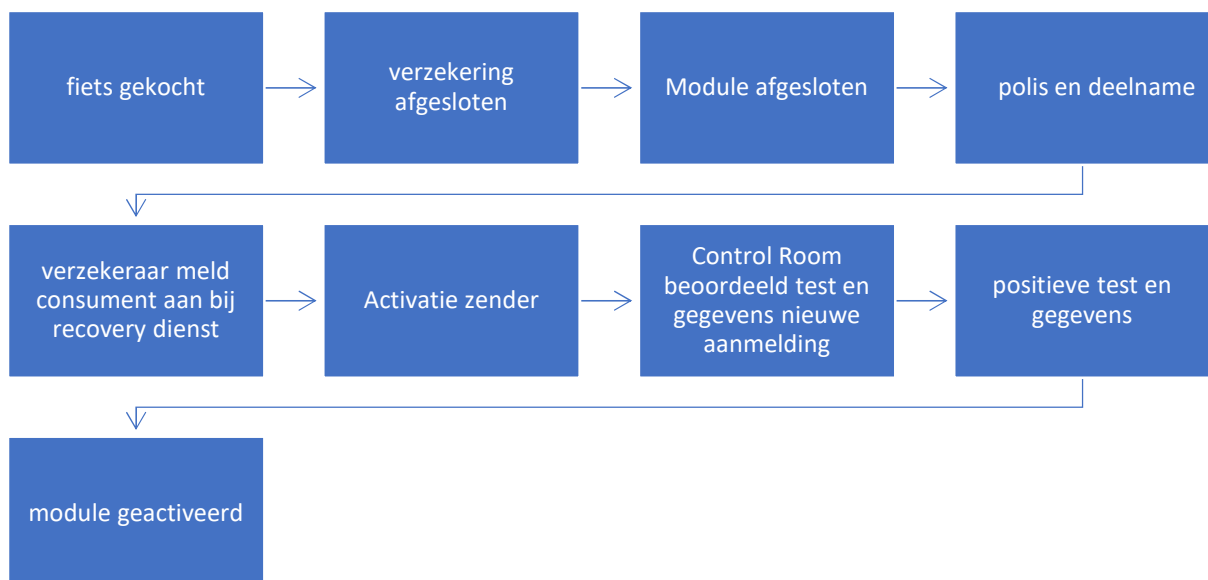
fiets gekocht

verzekering afgesloten

Module afgesloten

polis en deelname

verzekeraar meld consument aan bij recovery dienst

Activatie zender

Control Room beoordeeld test en gegevens nieuwe aanmelding

positieve test en gegevens

module geactiveerd